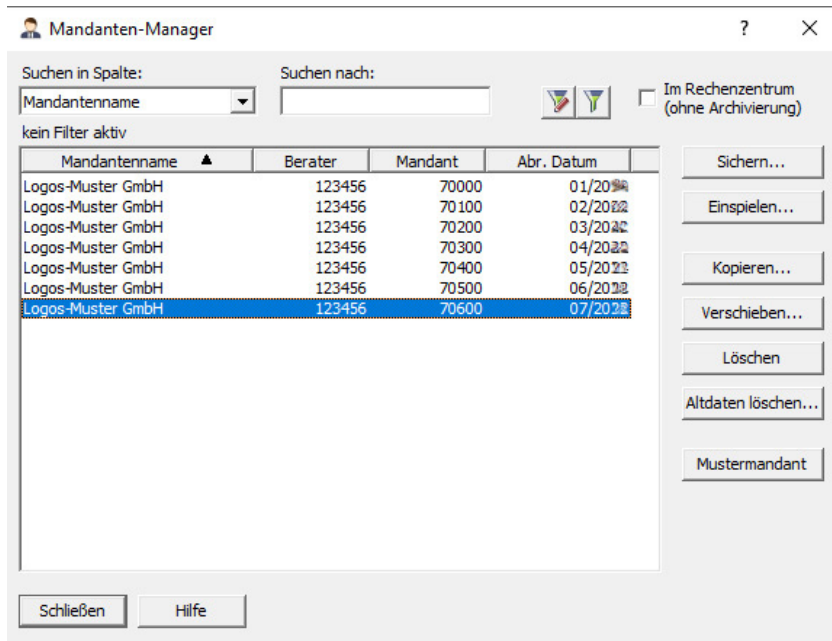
Mandanten-Manager

?

X

Suchen in Spalte:

Mandantenname

Suchen nach:

Im Rechenzentrum (ohne Archivierung)

kein Filter aktiv

| Mandantenname | Berater | Mandant | Abr. Datum |
|---|---|---|---|
| Logos-Muster GmbH | 123456 | 70000 | 01/20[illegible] |
| Logos-Muster GmbH | 123456 | 70100 | 02/20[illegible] |
| Logos-Muster GmbH | 123456 | 70200 | 03/20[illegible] |
| Logos-Muster GmbH | 123456 | 70300 | 04/20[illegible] |
| Logos-Muster GmbH | 123456 | 70400 | 05/20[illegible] |
| Logos-Muster GmbH | 123456 | 70500 | 06/20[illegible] |
| Logos-Muster GmbH | 123456 | 70600 | 07/20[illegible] |

Sichern...

Einspielen...

Kopieren...

Verschieben...

Löschen

Altdaten löschen...

Mustermandant

Schließen

Hilfe